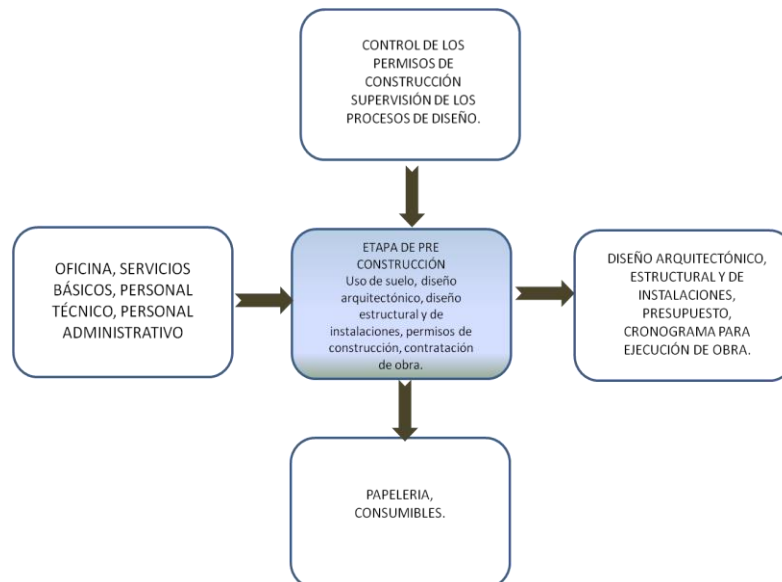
CONTROL DE LOS PERMISOS DE CONSTRUCCIÓN SUPERVISIÓN DE LOS PROCESOS DE DISEÑO.

OFICINA, SERVICIOS BÁSICOS, PERSONAL TÉCNICO, PERSONAL ADMINISTRATIVO

ETAPA DE PRE CONSTRUCCIÓN
Uso de suelo, diseño arquitectónico, diseño estructural y de instalaciones, permisos de construcción, contratación de obra.

DISEÑO ARQUITECTÓNICO, ESTRUCTURAL Y DE INSTALACIONES, PRESUPUESTO, CRONOGRAMA PARA EJECUCIÓN DE OBRA.

PAPELERIA, CONSUMIBLES.